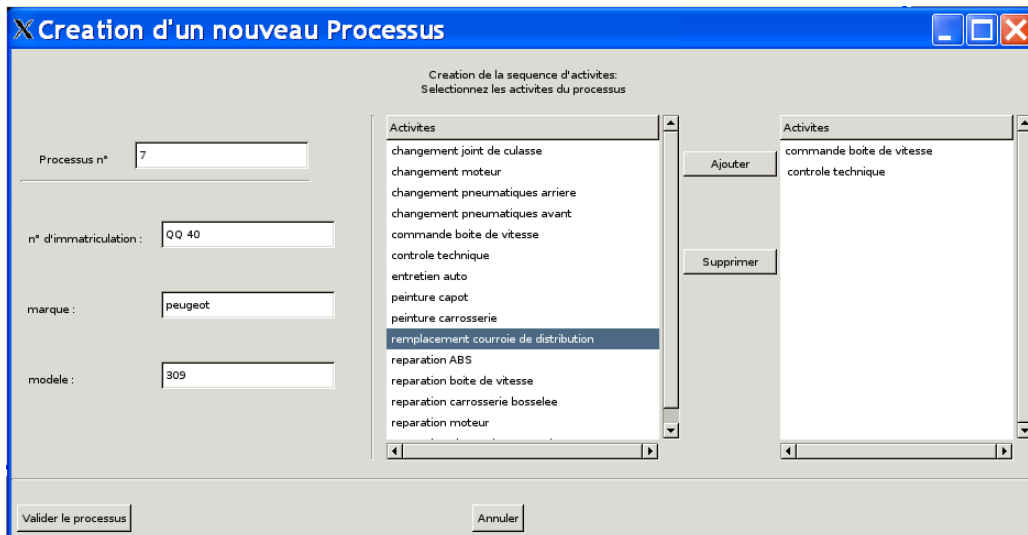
Creation d'un nouveau Processus

Creation de la sequence d'activites:
Selectionnez les activites du processus

Processus n° 7

n° d'immatriculation : QQ 40

marque : peugeot

modele : 309

| Activites |
|---|
| changement joint de culasse |
| changement moteur |
| changement pneumatiques arriere |
| changement pneumatiques avant |
| commande boite de vitesse |
| controle technique |
| entretien auto |
| peinture capot |
| peinture carrosserie |
| remplacement courroie de distribution |
| reparation ABS |
| reparation boite de vitesse |
| reparation carrosserie bosselee |
| reparation moteur |
| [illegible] |

Ajouter

Supprimer

| Activites |
|---|
| commande boite de vitesse |
| controle technique |

Valider le processus

Annuler